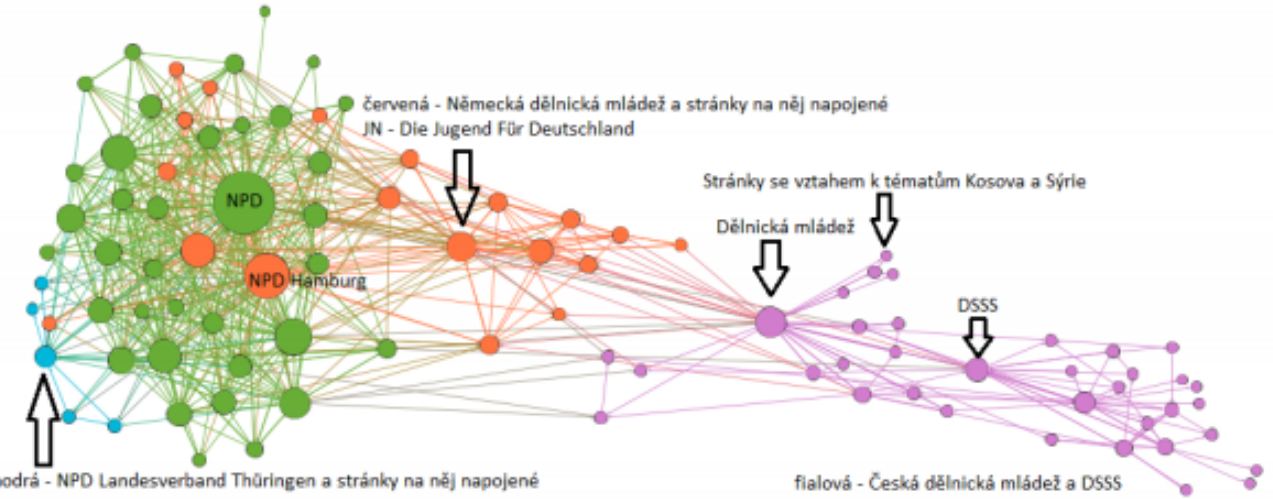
červená - Německá dělnická mládež a stránky na něj napojené
JN - Die Jugend Für Deutschland

Stránky se vztahem k tématům Kosova a Sýrie

Dělnická mládež

NPD

NPD Hamburg

DSSS

odrá - NPD Landesverband Thüringen a stránky na něj napojené

fialová - Česká dělnická mládež a DSSS